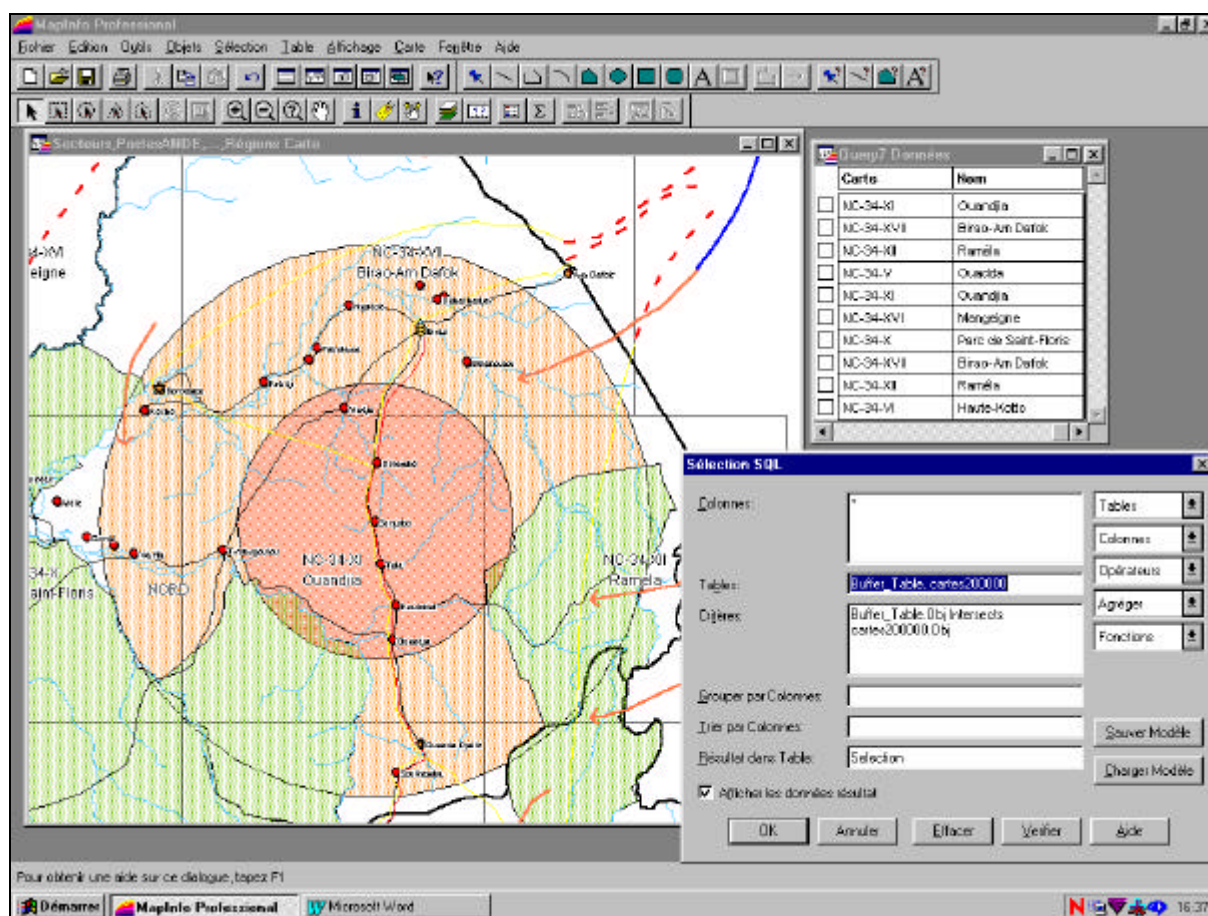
MapInfo Professional

Fichier Edition Outils Objets Sélection Table Affichage Carte Fenêtre Aide

Secteurs_ProtesANDE_..._Régions Carte

NC-34-XVII
Birao-Am Dafok

34-XVI
eigne

NORD

NC-34-XI
Ouandja

NC-34-XII
Ramela

34-X
aint-Floris

Query7 Données

| Carte | Nom |
|---|---|
| NC-34-XI | Ouandja |
| NC-34-XVII | Birao-Am Dafok |
| NC-34-XII | Ramèla |
| NC-34-V | Ouadda |
| NC-34-XI | Ouandja |
| NC-34-XVI | Mengeigne |
| NC-34-X | Parc de Saint-Floris |
| NC-34-XVII | Birao-Am Dafok |
| NC-34-XII | Ramèla |
| NC-34-VI | Haute-Kotto |

Sélection SQL

Colonnes: *

Tables: Buffer_Table, cartes200000

Critères: Buffer_Table.Obj Intersects cartes200000.Obj

Grouper par Colonnes:

Trier par Colonnes:

Résultat dans Table: Selection

Afficher les données résultat

Tables
Colonnes
Opérateurs
Agréger
Fonctions

Sauver Modèle
Charger Modèle

OK Annuler Effacer Vérifier Aide

Pour obtenir une aide sur ce dialogue, tapez F1

Démarrer MapInfo Professional Microsoft Word 16:37